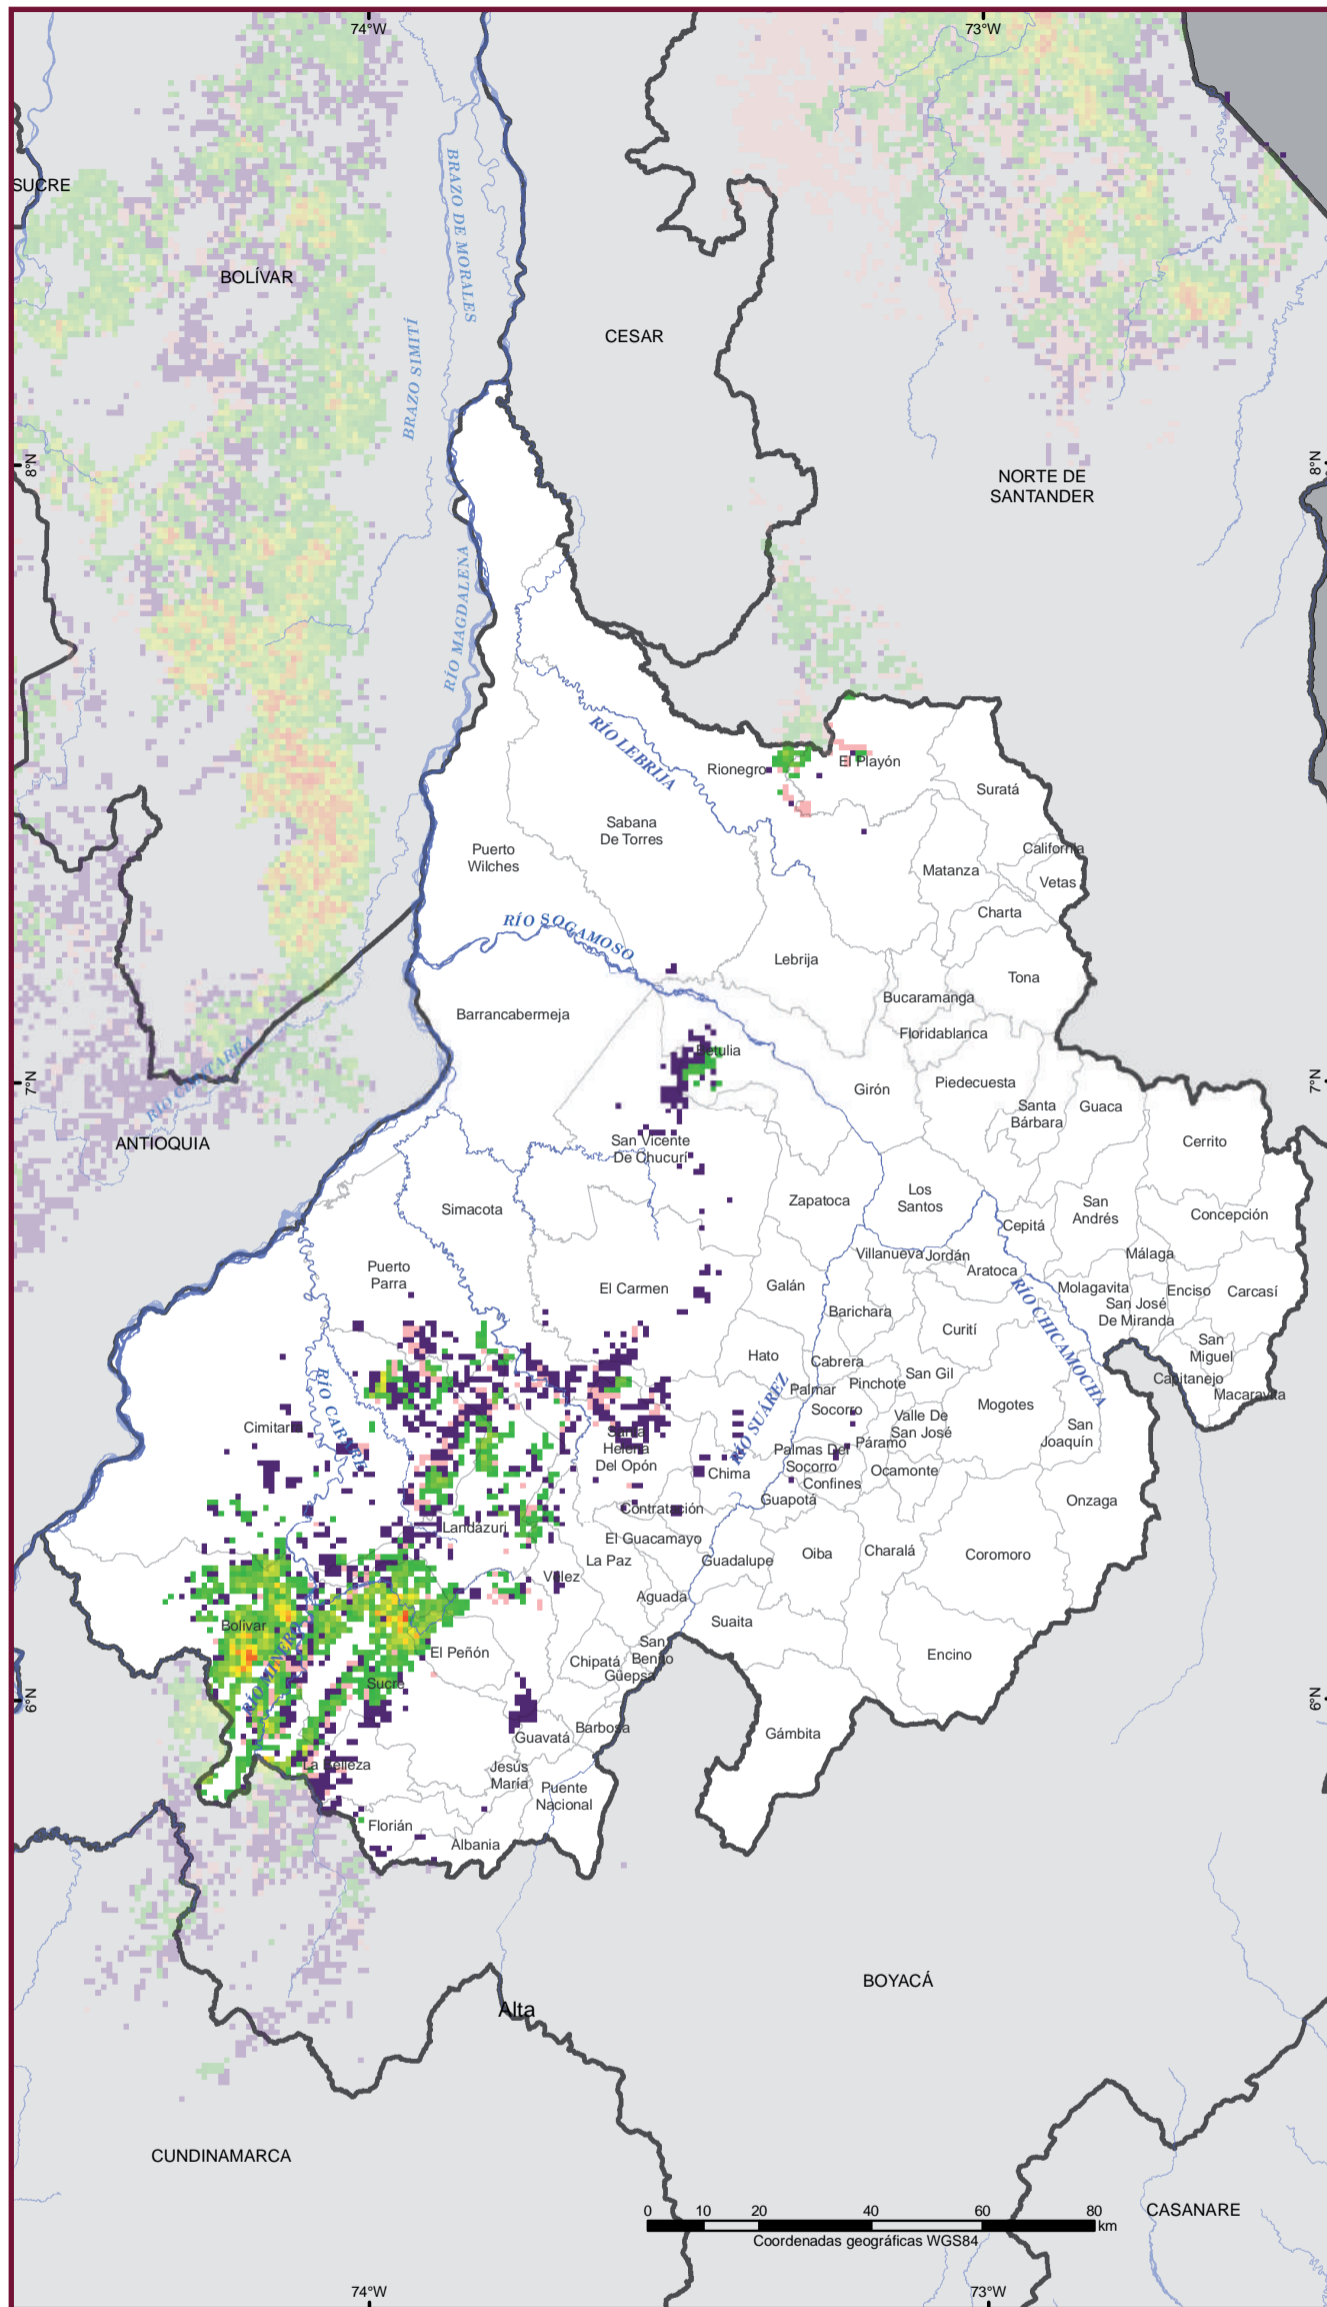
74°W
73°W
SUCRE
BOLÍVAR
BRAZO DE MORALES
BRAZO SIMITÍ
CESAR
8°N
NORTE DE SANTANDER
8°N
RÍO MAGDALENA
RÍO LEBRIJA
Rionegro
El Playón
Suratá
Sabana De Torres
Puerto Wilches
California
Matanza
Vetas
Charta
RÍO SOGAMOSO
Lebrija
Tona
Bucaramanga
Barrancabermeja
Floridablanca
Betulia
7°N
Girón
Piedecuesta
7°N
RÍO CIMITARRA
Santa Bárbara
Guaca
ANTIOQUIA
San Vicente De Chucurí
Cerrito
Los Santos
Zapatoca
San Andrés
Simacota
Concepción
Cepitá
Villanueva
Jordán
Puerto Parra
Aratoca
Málaga
El Carmen
Galán
Molagavita
Enciso
Carcasí
San José De Miranda
Barichara
RÍO CHICAMOCHA
Curití
San Miguel
Hato
Cabrera
Capitanejo
San Gil
Macaravita
Palmar
Pinchote
Socorro
Mogotes
Cimitarra
RÍO CARARE
Valle De San José
Santa Helena Del Opón
San Joaquín
RÍO SUÁREZ
Palmas Del Socorro
Páramo
Chima
Ocamonte
Confines
Guapotá
Onzaga
Contratación
Landázuri
El Guacamayo
La Paz
Guadalupe
Oiba
Charalá
Coromoro
Vélez
Aguada
Bolívar
Suaita
El Peñón
San Benito
Chipatá
Güepsa
Encino
6°N
Sucre
6°N
RÍO MINERO
Barbosa
Gámbita
Guavatá
La Belleza
Jesús María
Puente Nacional
Florián
Albania
BOYACÁ
Alta
CUNDINAMARCA
0 10 20 40 60 80 km
Coordenadas geográficas WGS84
CASANARE
74°W
73°W